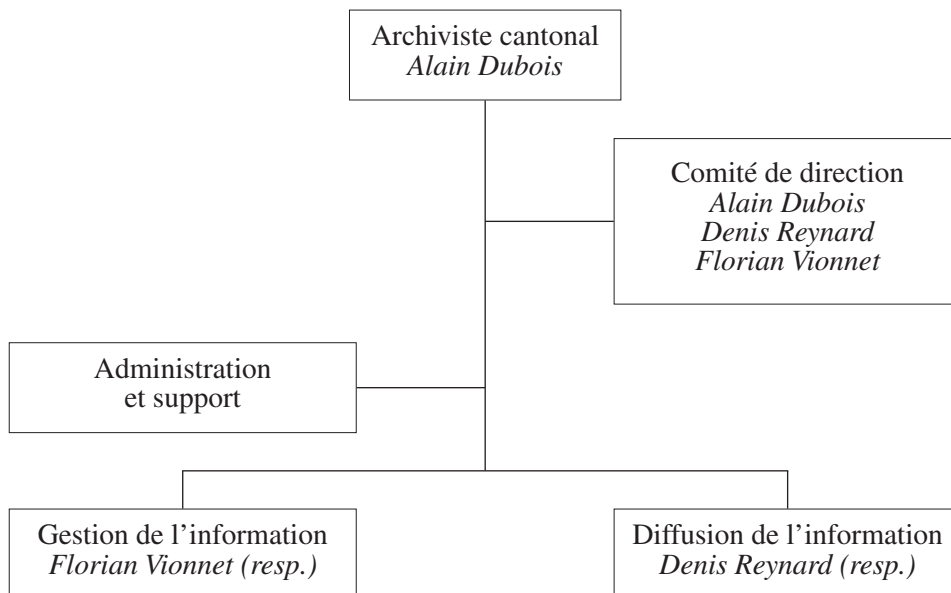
Archiviste cantonal
Alain Dubois

Comité de direction
Alain Dubois
Denis Reynard
Florian Vionnet

Administration
et support

Gestion de l'information
Florian Vionnet (resp.)

Diffusion de l'information
Denis Reynard (resp.)